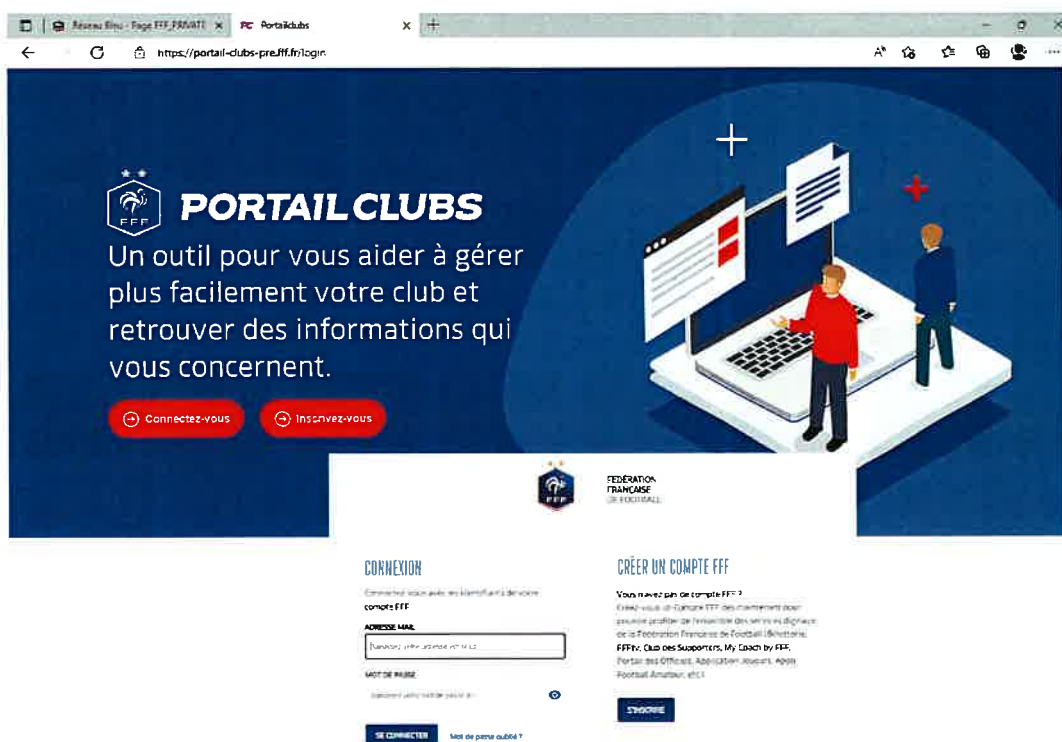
Réseau Bleu - Page FFF_PRIVATE ×

Portailclubs ×

https://portail-clubs-pre.fff.fr/login

FFF

PORTAILCLUBS

Un outil pour vous aider à gérer plus facilement votre club et retrouver des informations qui vous concernent.

Connectez-vous

Inscrivez-vous

FFF

FÉDÉRATION FRANÇAISE DE FOOTBALL

CONNEXION

Connectez-vous avec vos identifiants de votre compte FFF

ADRESSE MAIL

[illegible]

MOT DE PASSE

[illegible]

SE CONNECTER

Mot de passe oublié ?

CRÉER UN COMPTE FFF

Vous n'avez pas de compte FFF ?

Créez-vous un Compte FFF dès maintenant pour pouvoir profiter de l'ensemble des services digitaux de la Fédération Française de Football (Billetterie, FFFtv, Club des Supporters, My Coach by FFF, Portail des Officiels, Application Joueurs, Appli Football Amateur, etc.)

S'INSCRIRE